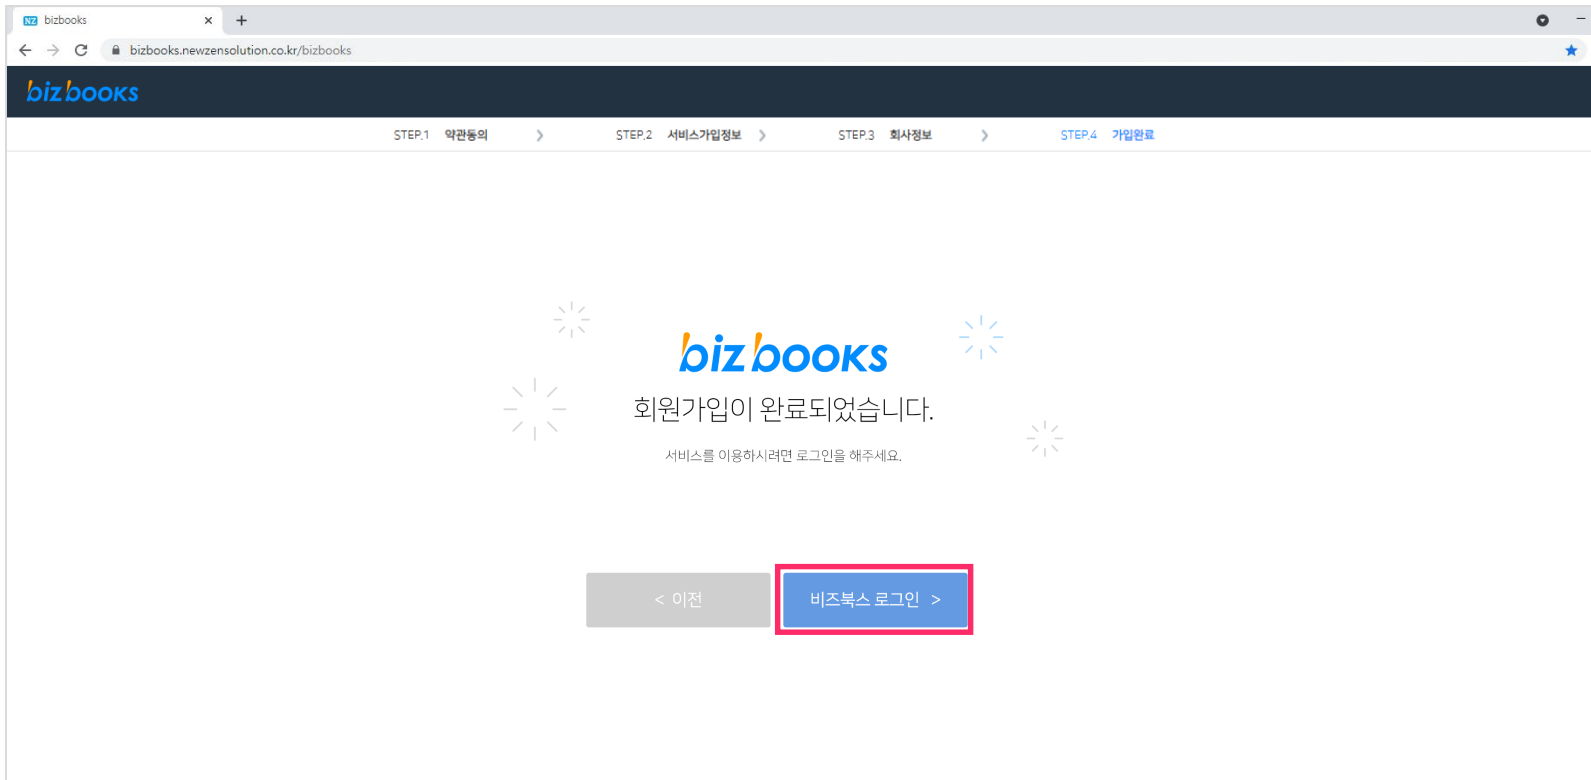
NZ bizbooks
×
+

bizbooks.newzensolution.co.kr/bizbooks

bizbooks

STEP.1 약관동의 > STEP.2 서비스가입정보 > STEP.3 회사정보 > STEP.4 가입완료

bizbooks

회원가입이 완료되었습니다.

서비스를 이용하시려면 로그인을 해주세요.

< 이전

비즈북스 로그인 >